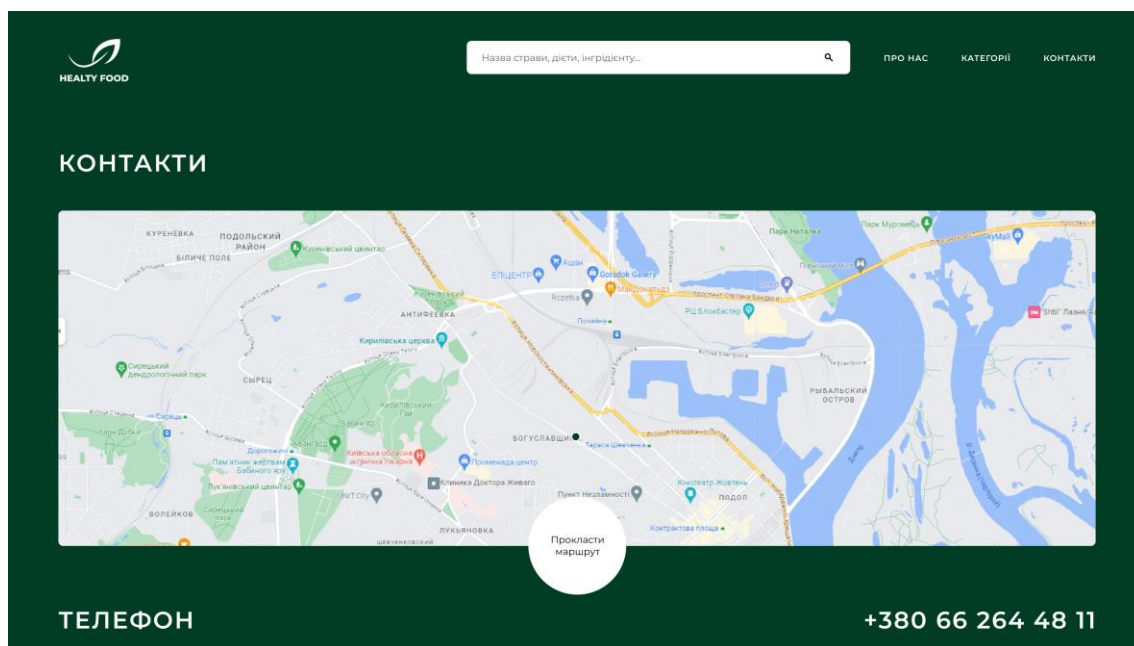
HEALTY FOOD

Назва страви, дієти, інгрідієнту...

ПРО НАС КАТЕГОРІЇ КОНТАКТИ

КОНТАКТИ

КУРЕНЁВКА
ПОДОЛЬСКИЙ РАЙОН
Куренівський центр
БІЛИЧЕ ПОЛЕ
ЕПІЦЕНТР
Ашан
Gorodok Gallery
МакДональдз
Rozetka
Почайна
Куренівський парк
АНТИФЕЕВКА
Кирилівська церква
Сирецький дендрологічний парк
СЫРЕЦ
Кирилівський Гай
Бабин яр
Дорогожичі
Пам'ятник жертвам Бабиного яру
Київська обласна клінічна лікарня
Лук'янівський центр
ВОЛЕЙКОВ
Сирецький парк
UNIT.City
Клініка Доктора Живаго
Променада центр
БОГУСЛАВЩИНА
Тараса Шевченка
Пункт Незламності
Кінотеатр Жовтень
ПОДОЛ
Контрактова площа
ЛУКЬЯНОВКА
ШЕВЧЕНКОВСКИЙ
Парк Наталка
Парк Муромець
SkyMall
проспект Степана Бандери
РЦ Блокбастер
РЫБАЛЬСКИЙ ОСТРОВ
Shtil' Лазня
парк Дубки

Прокласти маршрут

ТЕЛЕФОН +380 66 264 48 11